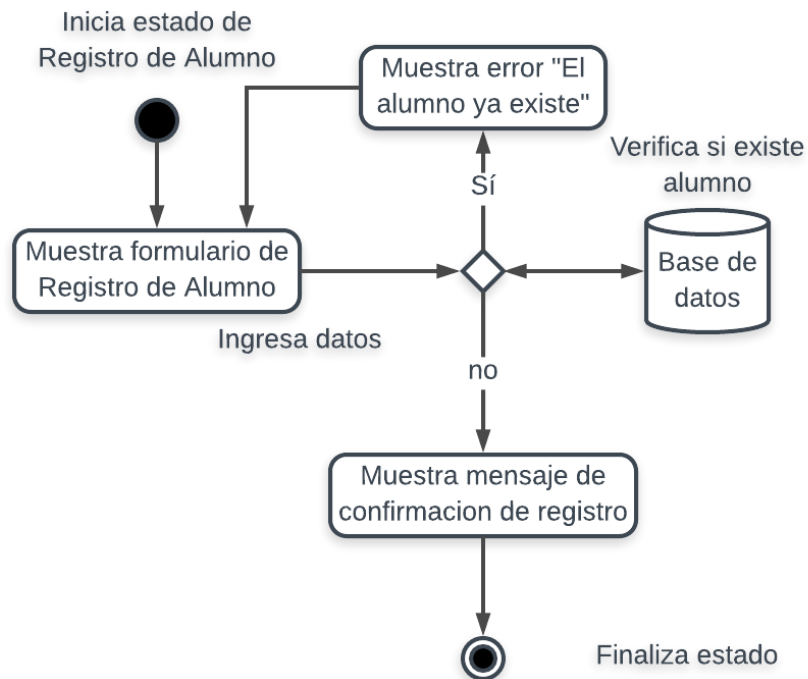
Inicia estado de Registro de Alumno

Muestra error "El alumno ya existe"

Verifica si existe alumno

Sí

Muestra formulario de Registro de Alumno

Base de datos

Ingresa datos

no

Muestra mensaje de confirmacion de registro

Finaliza estado